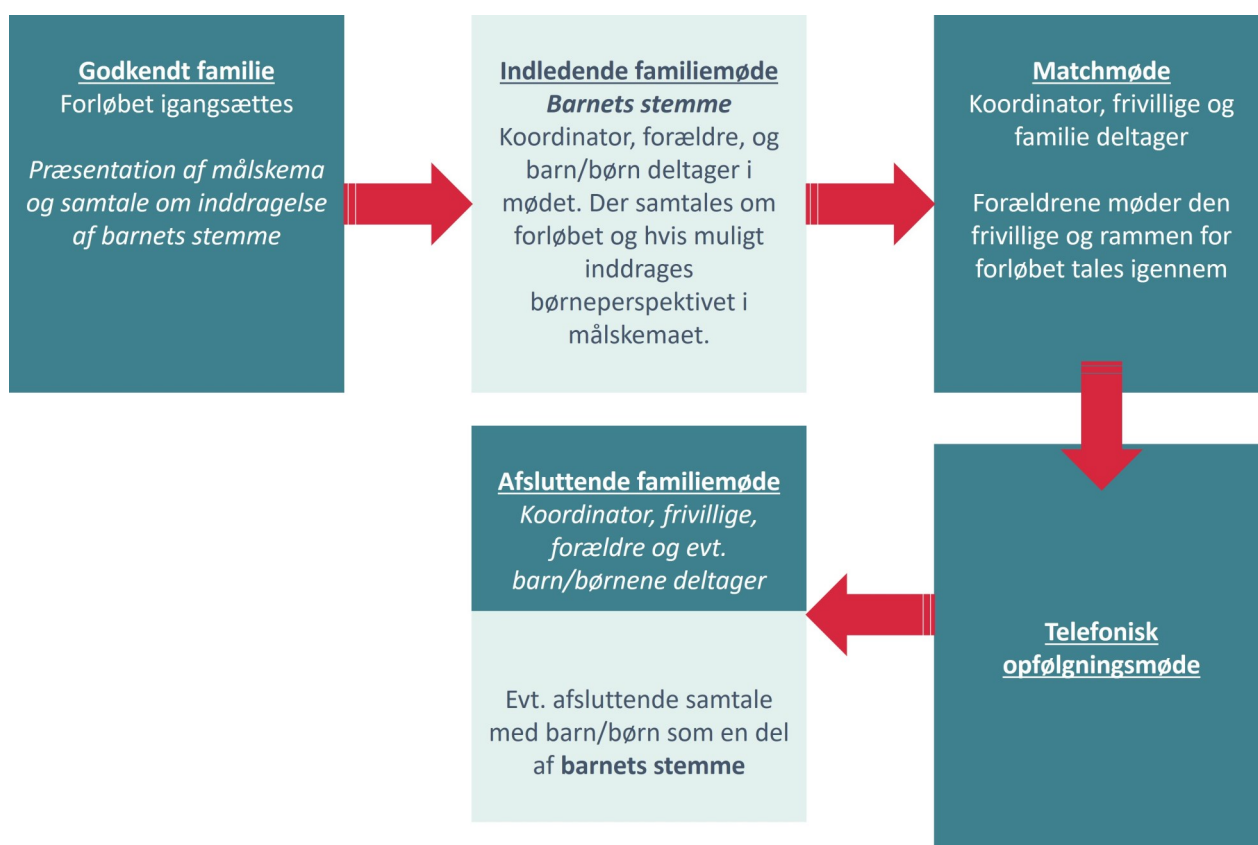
Godkendt familie
Forløbet igangsættes

Præsentation af målskema og samtale om inddragelse af barnets stemme

Indledende familiemøde
Barnets stemme
Koordinator, forældre, og barn/børn deltager i mødet. Der samtales om forløbet og hvis muligt inddrages børneperspektivet i målskemaet.

Matchmøde
Koordinator, frivillige og familie deltager

Forældrene møder den frivillige og rammen for forløbet tales igennem

Telefonisk opfølgningsmøde

Afsluttende familiemøde
Koordinator, frivillige, forældre og evt. barn/børnene deltager

Evt. afsluttende samtale med barn/børn som en del af barnets stemme